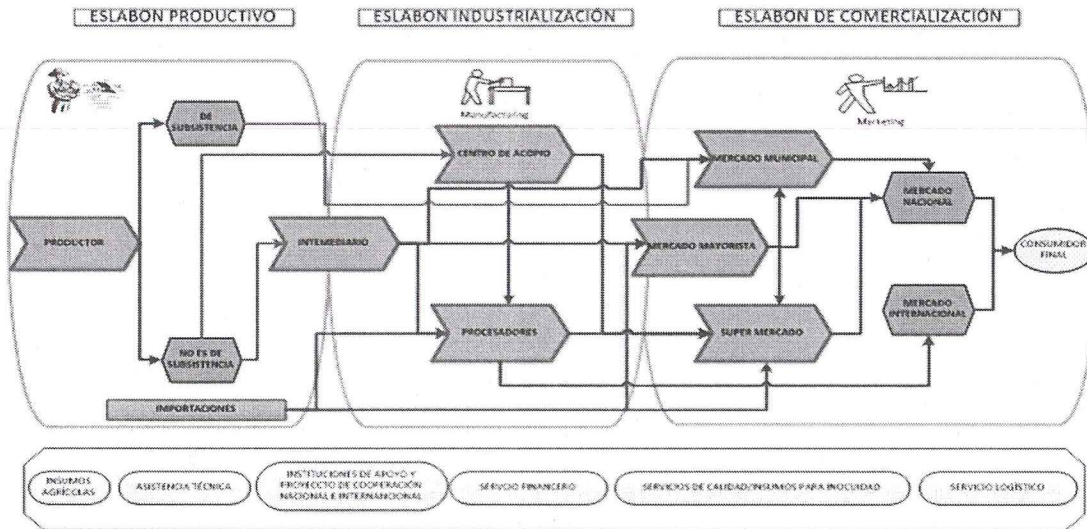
ESLABON PRODUCTIVO

ESLABON INDUSTRIALIZACIÓN

ESLABON DE COMERCIALIZACIÓN

Manufacturing

Marketing

DE SUBSISTENCIA

PRODUCTOR

NO ES DE SUBSISTENCIA

IMPORTACIONES

INTERMEDIARIO

CENTRO DE ACOPIO

PROCESADORES

MERCADO MUNICIPAL

MERCADO MAYORISTA

SUPER MERCADO

MERCADO NACIONAL

MERCADO INTERNACIONAL

CONSUMIDOR FINAL

INSUMOS AGRÍCOLAS

ASISTENCIA TÉCNICA

INSTITUCIONES DE APOYO Y PROYECTO DE COOPERACIÓN NACIONAL E INTERNACIONAL

SERVICIO FINANCIERO

SERVICIOS DE CALIDAD/INSUMOS PARA INOCUIDAD

SERVICIO LOGÍSTICO